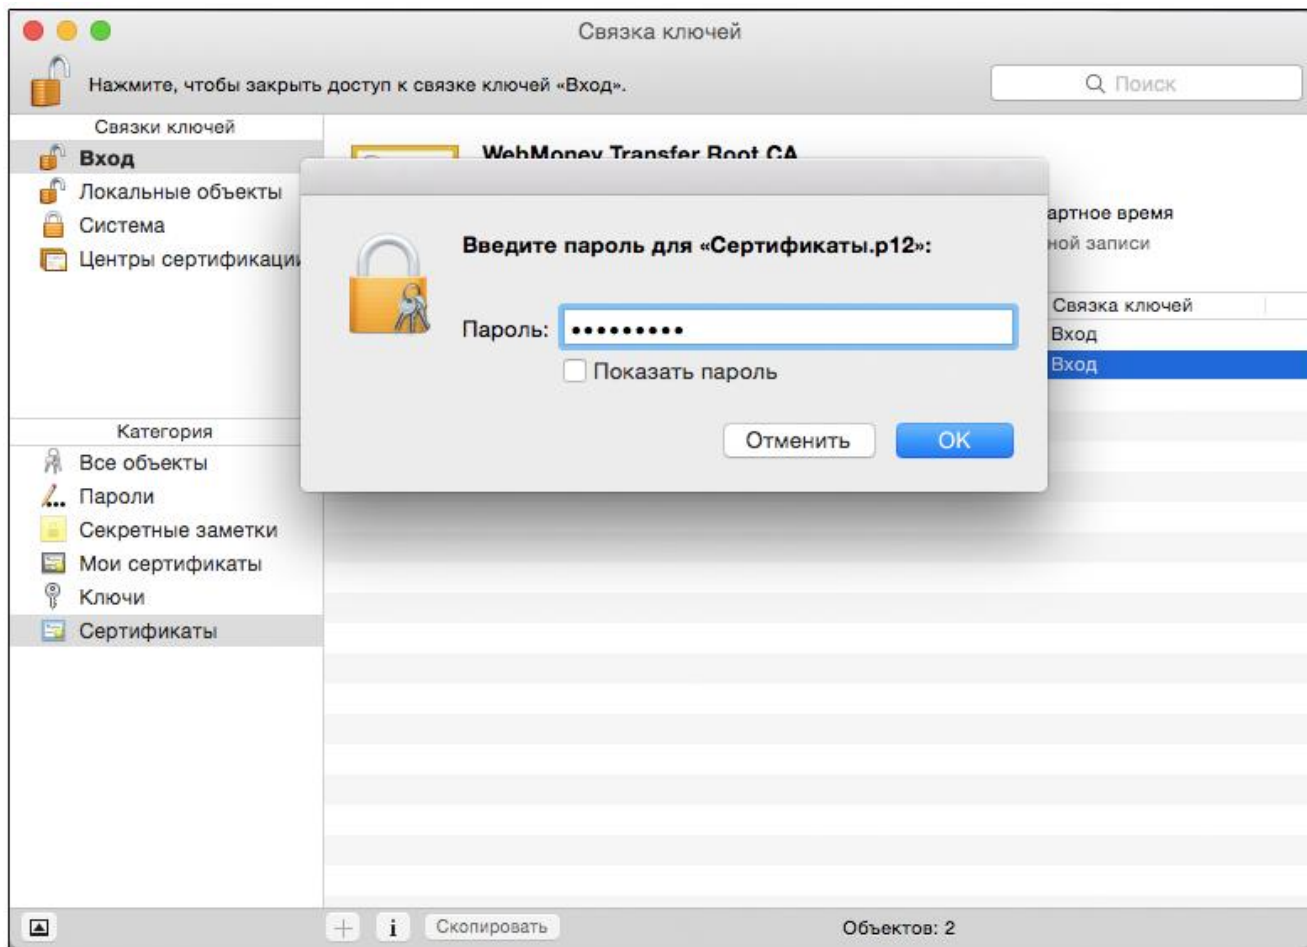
Связка ключей

Нажмите, чтобы закрыть доступ к связке ключей «Вход».

Поиск

Связки ключей
Вход
Локальные объекты
Система
Центры сертификаци

WebMoney Transfer Root CA

артное время
ной записи

Связка ключей
Вход
Вход

Введите пароль для «Сертификаты.p12»:

Пароль: •••••••••

Показать пароль

Отменить
OK

Категория
Все объекты
Пароли
Секретные заметки
Мои сертификаты
Ключи
Сертификаты

Скопировать

Объектов: 2